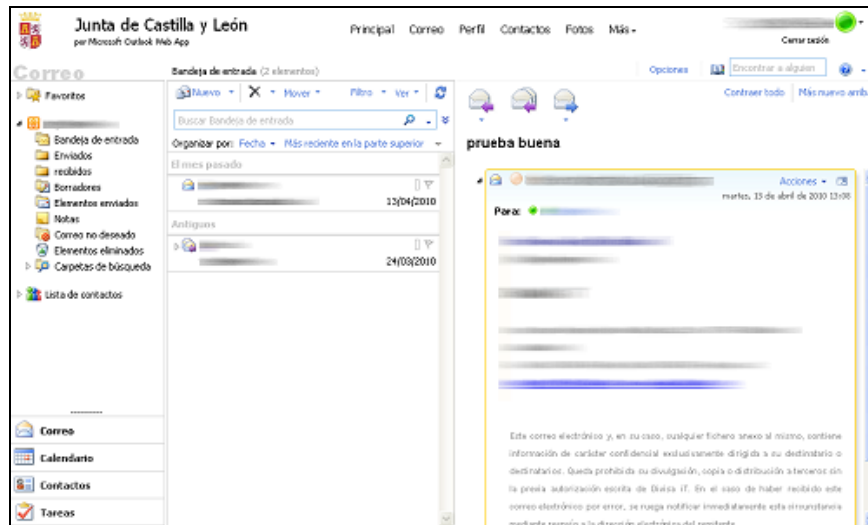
Junta de Castilla y León
por Microsoft Outlook Web App

Principal Correo Perfil Contactos Fotos Más

Cerrar sesión

Correo

Bandeja de entrada (2 elementos)

Opciones Encontrar a alguien

Favoritos

Bandeja de entrada
Enviados
recibidos
Borradores
Elementos enviados
Notas
Correo no deseado
Elementos eliminados
Carpetas de búsqueda

Lista de contactos

Nuevo Mover Filtro Ver

Buscar Bandeja de entrada

Organizar por: Fecha Más reciente en la parte superior

El mes pasado

13/04/2010

Antiguos

24/03/2010

Contraer todo Más nuevo arriba

prueba buena

Acciones
martes, 13 de abril de 2010 13:08

Para:

Este correo electrónico y, en su caso, cualquier fichero anexo al mismo, contiene información de carácter confidencial exclusivamente dirigida a su destinatario o destinatarios. Queda prohibida su divulgación, copia o distribución a terceros sin la previa autorización escrita de Divisa IT. En el caso de haber recibido este correo electrónico por error, se ruega notificar inmediatamente esta circunstancia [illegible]

Correo
Calendario
Contactos
Tareas